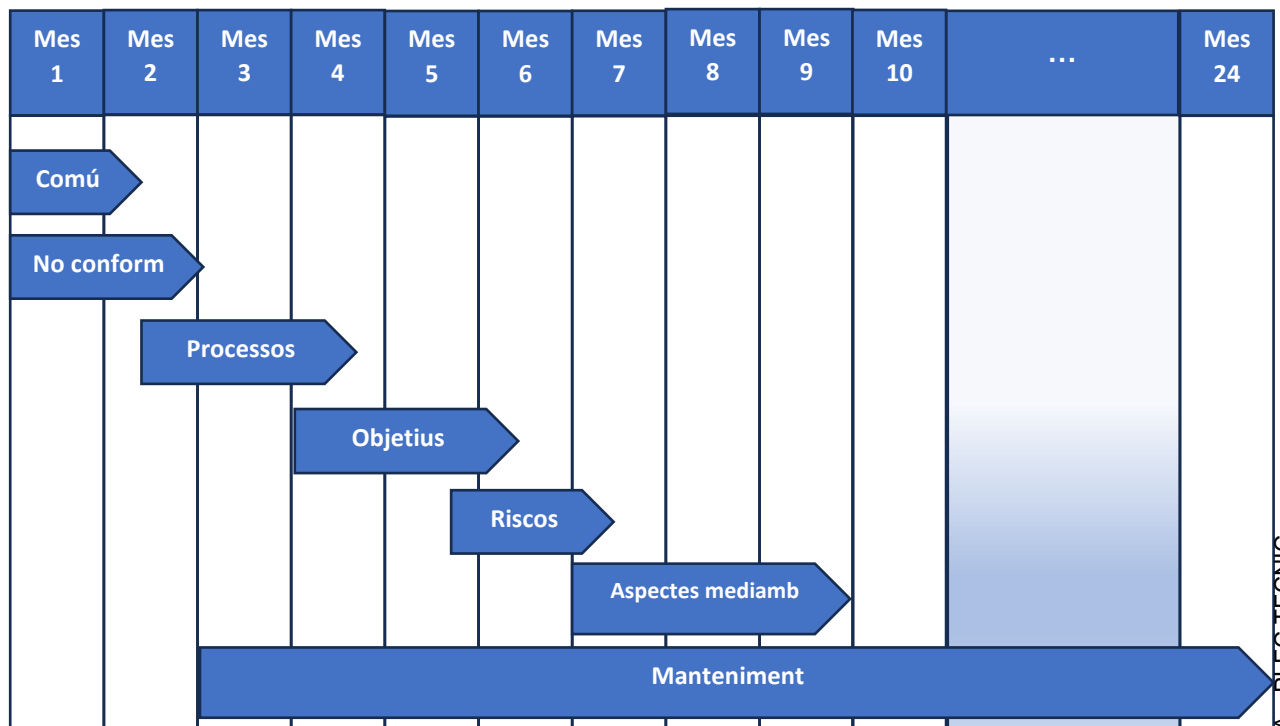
| Mes 1 | Mes 2 | Mes 3 | Mes 4 | Mes 5 | Mes 6 | Mes 7 | Mes 8 | Mes 9 | Mes 10 | ... | Mes 24 |
|---|---|---|---|---|---|---|---|---|---|---|---|

Comú

No conform

Processos

Objetius

Riscos

Aspectes mediamb

Manteniment

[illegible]